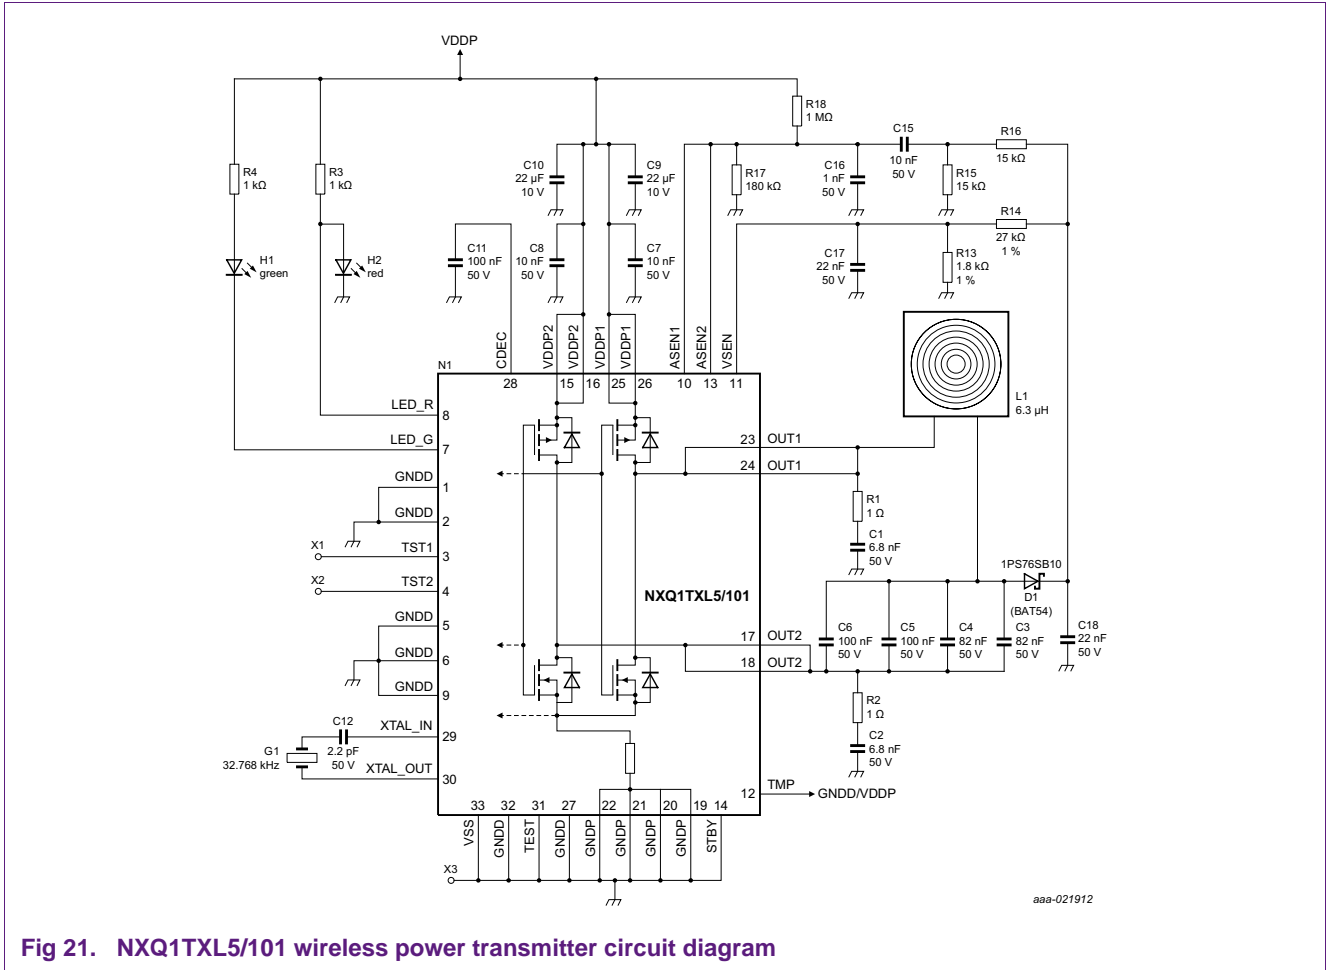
VDDP

R18
1 MΩ

C15
10 nF
50 V

R16
15 kΩ

C10
22 µF
10 V

C9
22 µF
10 V

R17
180 kΩ

C16
1 nF
50 V

R15
15 kΩ

R14
27 kΩ
1 %

R4
1 kΩ

R3
1 kΩ

C11
100 nF
50 V

C8
10 nF
50 V

C7
10 nF
50 V

C17
22 nF
50 V

R13
1.8 kΩ
1 %

H1
green

H2
red

CDEC
VDDP2
VDDP2
VDDP1
VDDP1
ASEN1
ASEN2
VSEN

N1
28 15 16 25 26 10 13 11

L1
6.3 µH

LED_R 8
LED_G 7
OUT1 23
OUT1 24
GNDD 1
GNDD 2
X1
TST1 3
X2
TST2 4

R1
1 Ω
C1
6.8 nF
50 V

1PS76SB10
D1
(BAT54)

NXQ1TXL5/101

GNDD 5
GNDD 6
GNDD 9

OUT2 17
OUT2 18

C6
100 nF
50 V
C5
100 nF
50 V
C4
82 nF
50 V
C3
82 nF
50 V
C18
22 nF
50 V

R2
1 Ω
C2
6.8 nF
50 V

C12
2.2 pF
50 V
XTAL_IN 29
G1
32.768 kHz
XTAL_OUT 30

TMP 12
GNDD/VDDP

33 32 31 27 22 21 20 19 14
VSS GNDD TEST GNDD GNDP GNDP GNDP GNDP STBY

X3

aaa-021912

Fig 21. NXQ1TXL5/101 wireless power transmitter circuit diagram